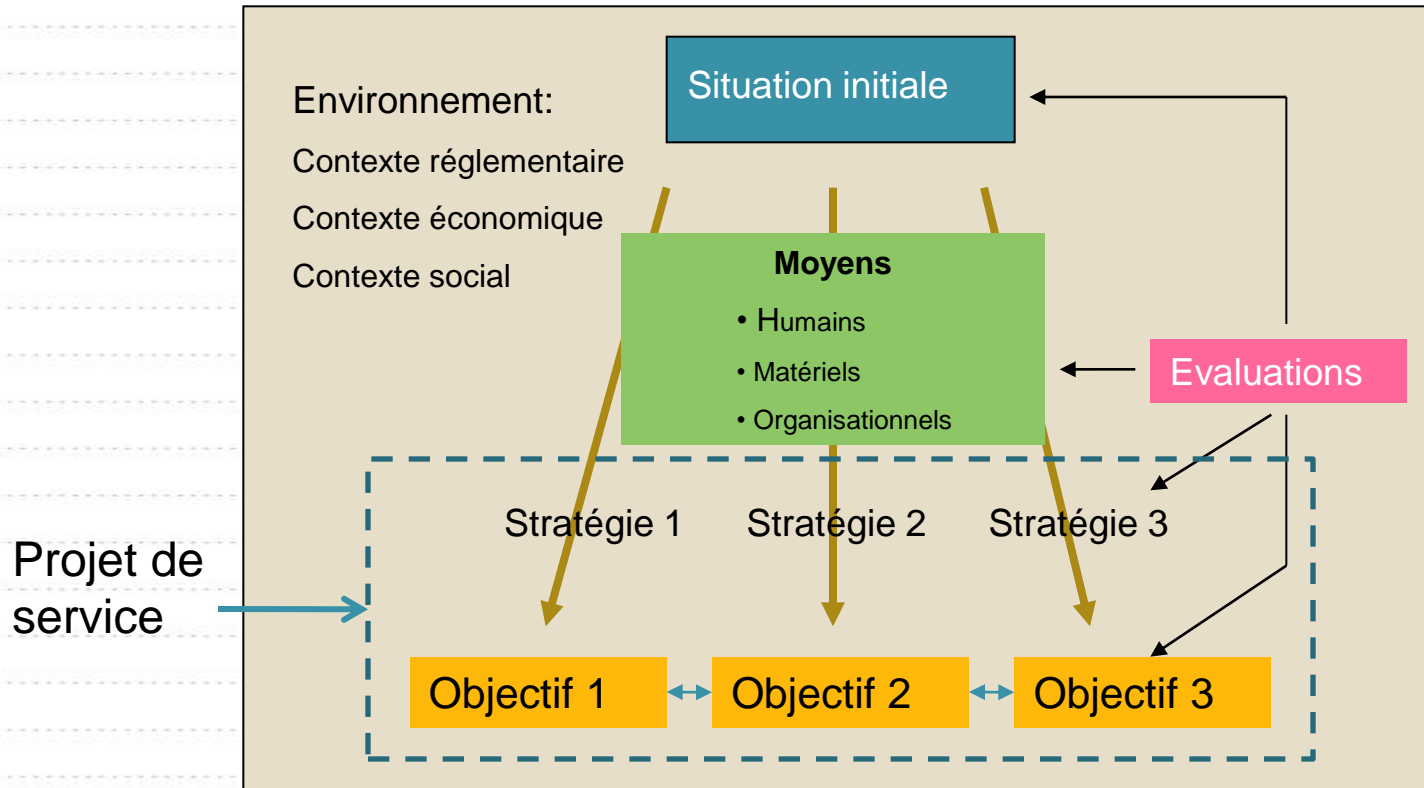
Situation initiale

Environnement:

Contexte réglementaire

Contexte économique

Contexte social

Moyens

• Humains

• Matériels

• Organisationnels

Evaluations

Stratégie 1 Stratégie 2 Stratégie 3

Projet de service

Objectif 1 Objectif 2 Objectif 3